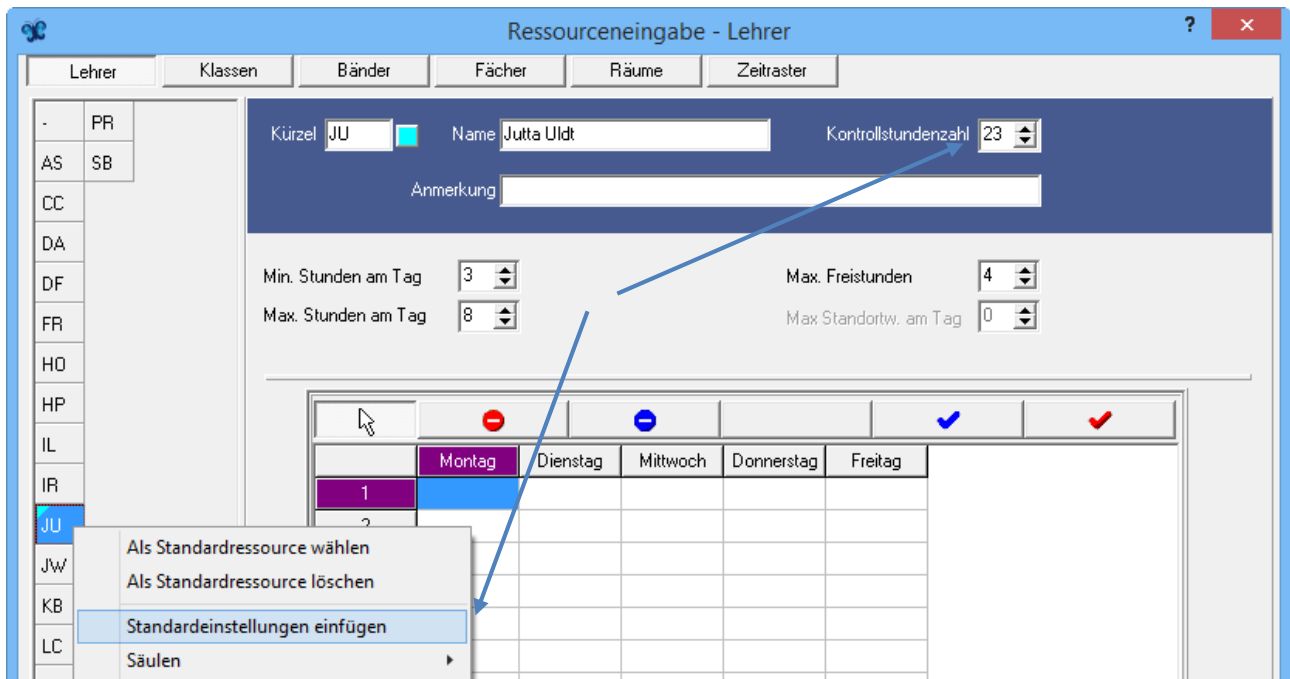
Ressourceneingabe - Lehrer

?

Lehrer | Klassen | Bänder | Fächer | Räume | Zeitraster

-
PR
AS
SB
CC
DA
DF
FR
HO
HP
IL
IR
JU
JW
KB
LC

Kürzel JU

Name Jutta Uldt

Kontrollstundenzahl 23

Anmerkung

Min. Stunden am Tag 3

Max. Stunden am Tag 8

Max. Freistunden 4

Max Standortw. am Tag 0

| | Montag | Dienstag | Mittwoch | Donnerstag | Freitag |
|---|---|---|---|---|---|
| 1 | | | | | |
| 2 | | | | | |

Als Standardressource wählen
Als Standardressource löschen
Standardeinstellungen einfügen
Säulen